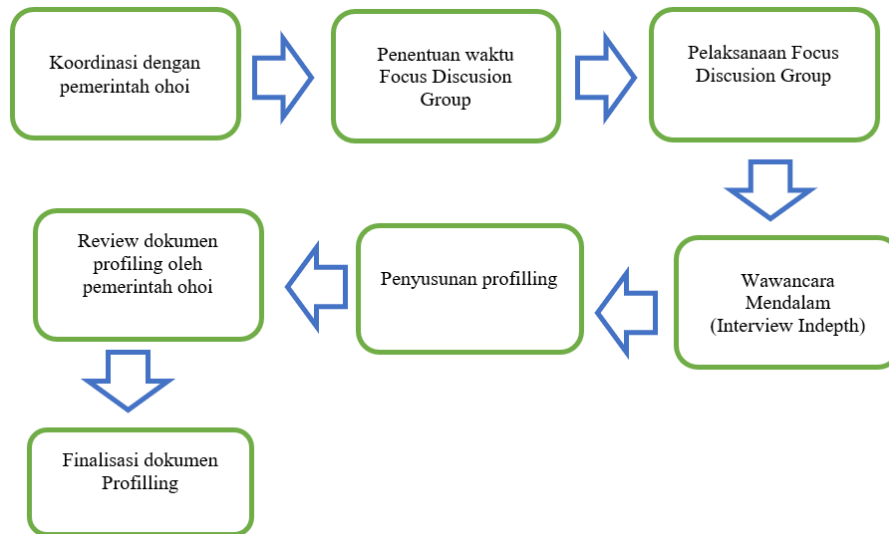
Koordinasi dengan pemerintah ohoi

Penentuan waktu Focus Discusion Group

Pelaksanaan Focus Discusion Group

Wawancara Mendalam (Interview Indepth)

Penyusunan profilling

Review dokumen profiling oleh pemerintah ohoi

Finalisasi dokumen Profilling